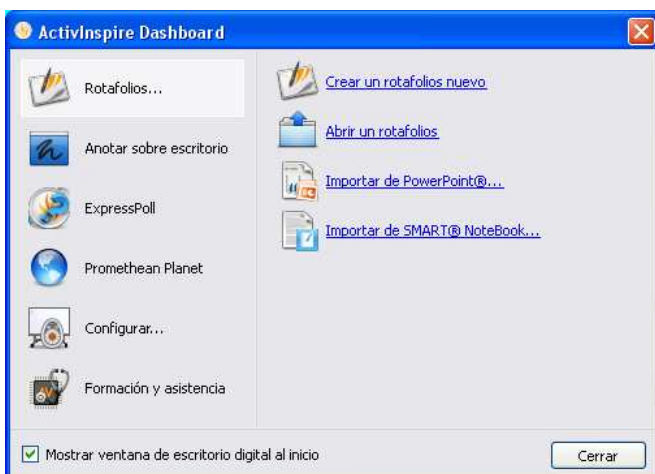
ActivInspire Dashboard

Rotafolios...

Anotar sobre escritorio

ExpressPoll

Promethean Planet

Configurar...

Formación y asistencia

Crear un rotafolios nuevo

Abrir un rotafolios

Importar de PowerPoint®...

Importar de SMART® NoteBook...

Mostrar ventana de escritorio digital al inicio

Cerrar